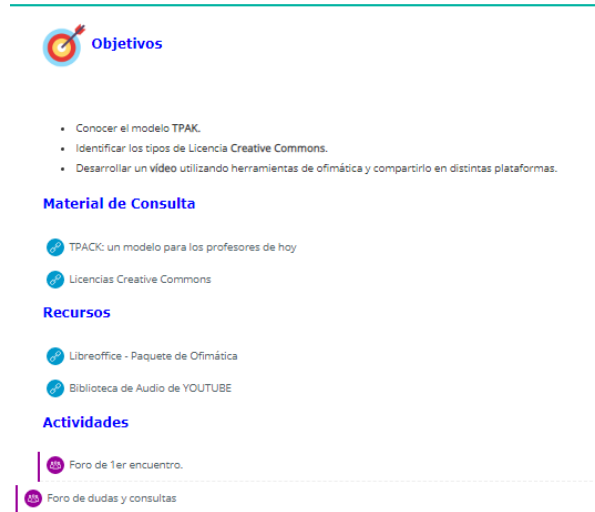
Objetivos

- Conocer el modelo TPAK.
- Identificar los tipos de Licencia Creative Commons.
- Desarrollar un vídeo utilizando herramientas de ofimática y compartirlo en distintas plataformas.

Material de Consulta

TPACK: un modelo para los profesores de hoy

Licencias Creative Commons

Recursos

Libreoffice - Paquete de Ofimática

Biblioteca de Audio de YOUTUBE

Actividades

Foro de 1er encuentro.

Foro de dudas y consultas